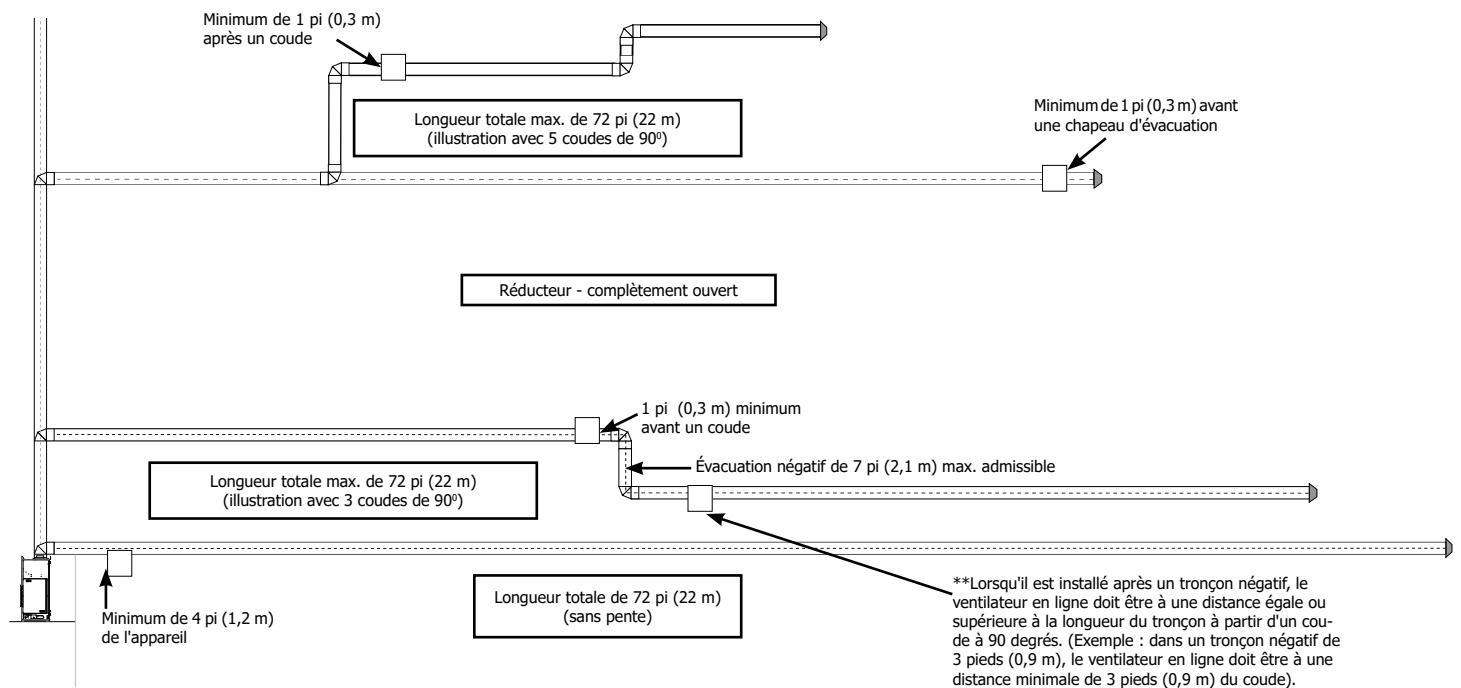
Minimum de 1 pi (0,3 m) après un coude

Longueur totale max. de 72 pi (22 m) (illustration avec 5 coudes de $90^0$)

Minimum de 1 pi (0,3 m) avant une chapeau d'évacuation

Réducteur - complètement ouvert

1 pi (0,3 m) minimum avant un coude

Évacuation négatif de 7 pi (2,1 m) max. admissible

Longueur totale max. de 72 pi (22 m) (illustration avec 3 coudes de $90^0$)

Minimum de 4 pi (1,2 m) de l'appareil

Longueur totale de 72 pi (22 m) (sans pente)

**Lorsqu'il est installé après un tronçon négatif, le ventilateur en ligne doit être à une distance égale ou supérieure à la longueur du tronçon à partir d'un coude à 90 degrés. (Exemple : dans un tronçon négatif de 3 pieds (0,9 m), le ventilateur en ligne doit être à une distance minimale de 3 pieds (0,9 m) du coude).